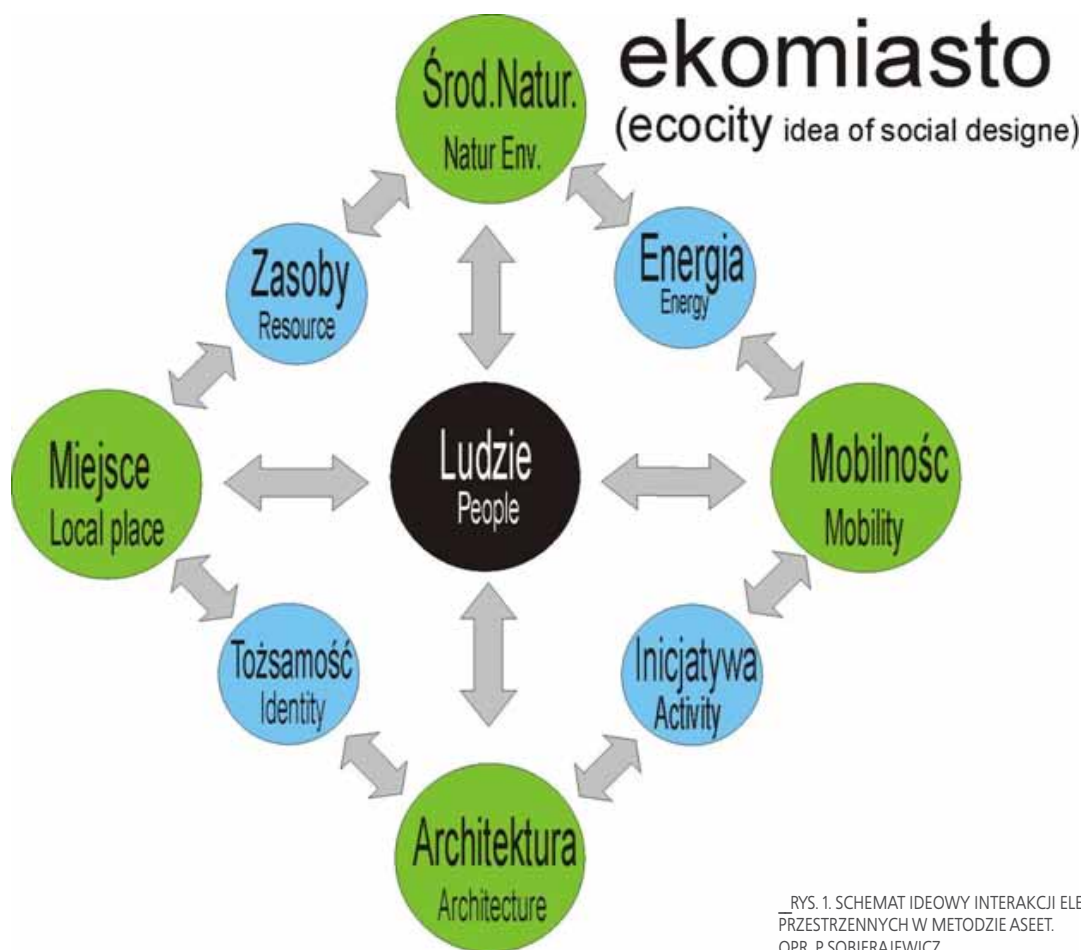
ekomiasto
(ecocity idea of social designe)

Środ.Natur.
Natur Env.

Zasoby
Resource

Energia
Energy

Miejsce
Local place

Ludzie
People

Mobilnośc
Mobility

Tożsamość
Identity

Inicjatywa
Activity

Architektura
Architecture

_RYS. 1. SCHEMAT IDEOWY INTERAKCJI ELE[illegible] PRZESTRZENNYCH W METODZIE ASEET. OPR. P.SOBIERAJEWICZ